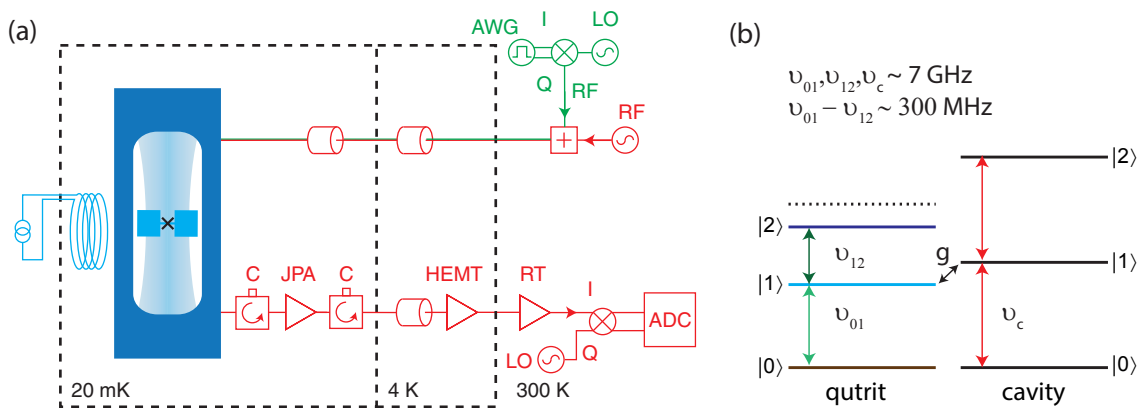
(a)

AWG I LO

Q RF

RF

C JPA C HEMT RT I ADC

LO Q

20 mK 4 K 300 K

(b)

$\upsilon_{01},\upsilon_{12},\upsilon_c \sim 7$ GHz
$\upsilon_{01} - \upsilon_{12} \sim 300$ MHz

$|2\rangle$ $|2\rangle$

$\upsilon_{12}$ g

$|1\rangle$ $|1\rangle$

$\upsilon_{01}$ $\upsilon_c$

$|0\rangle$ $|0\rangle$

qutrit cavity